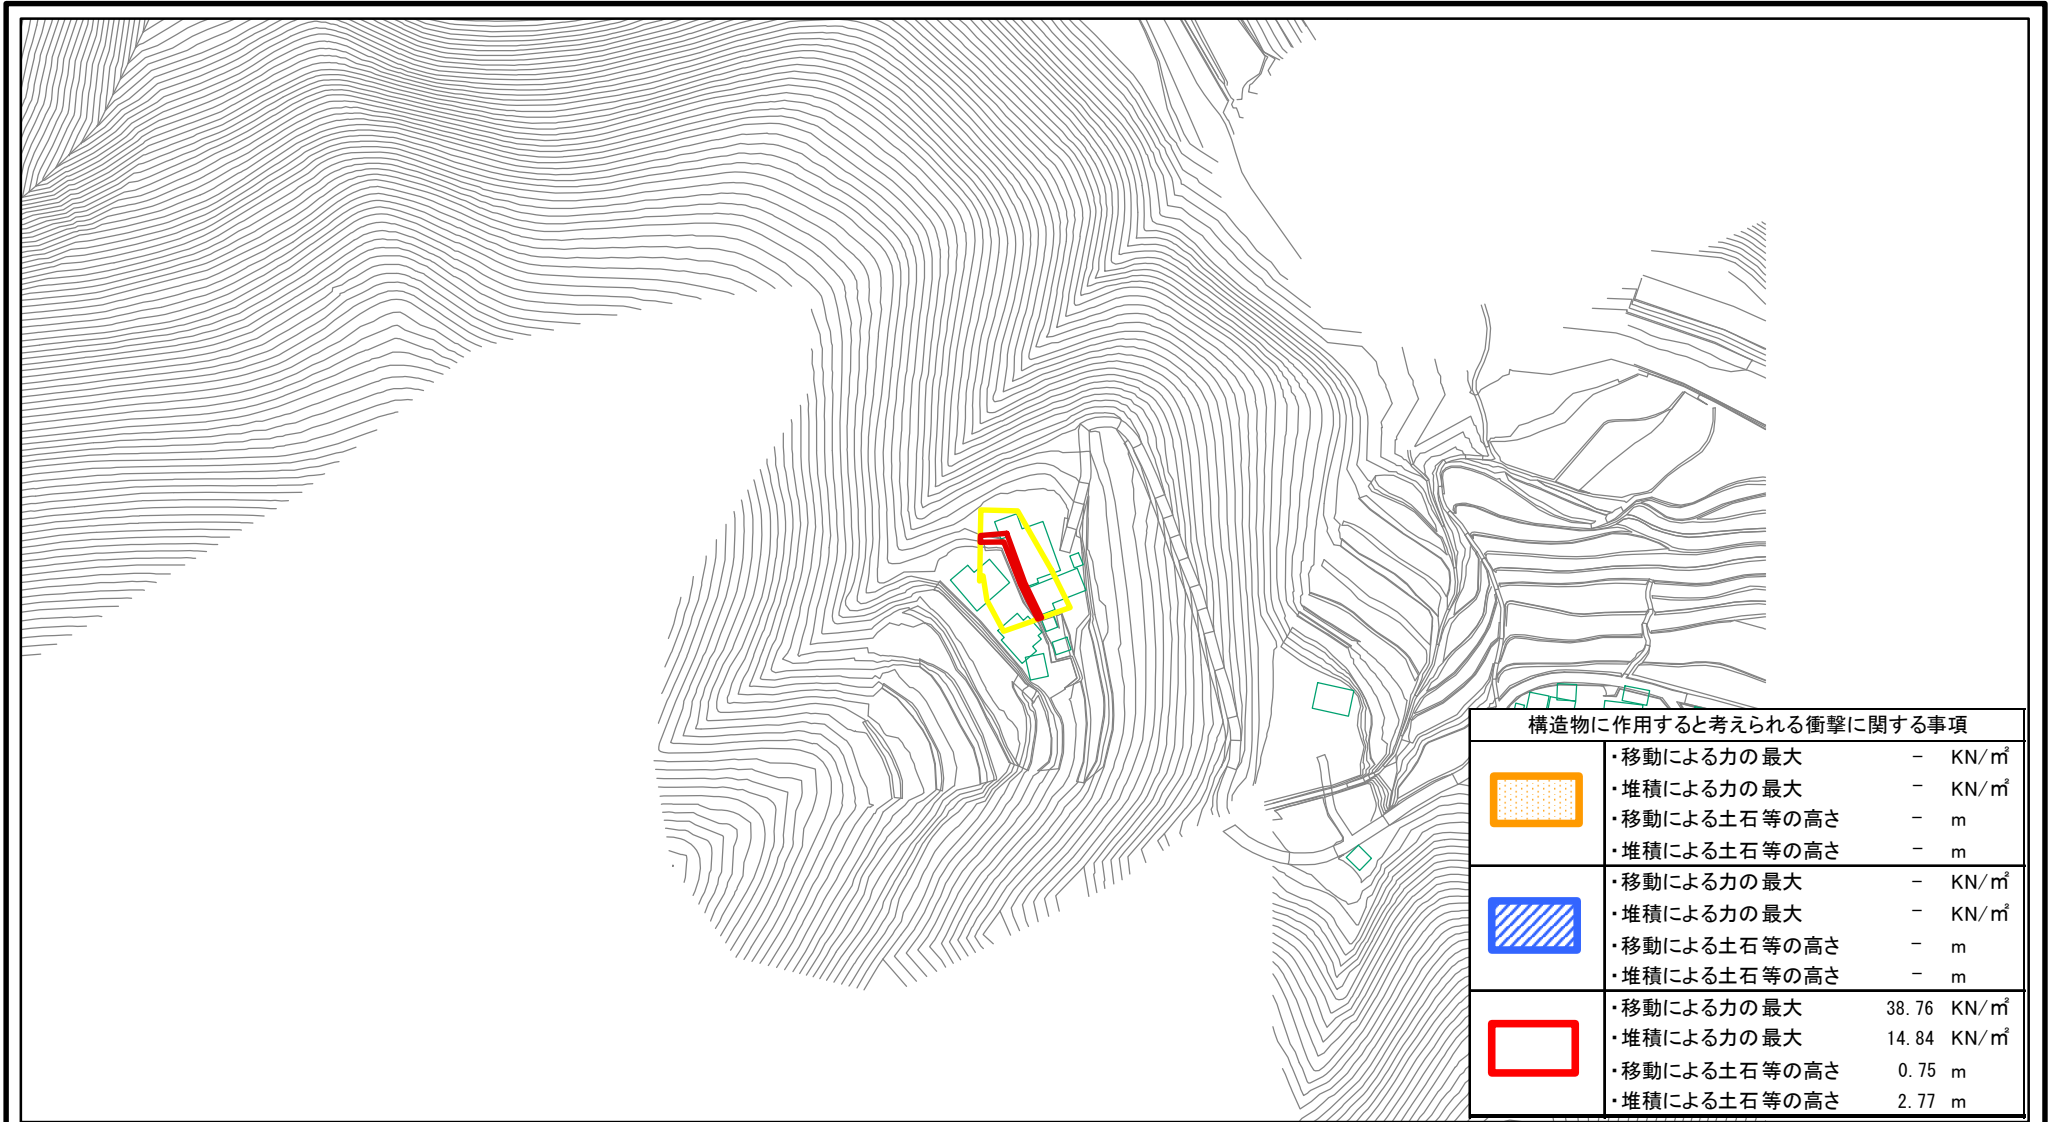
構造物に作用すると考えられる衝撃に関する事項

| | | | |
|---|---|---|---|
| | ・移動による力の最大 | － | KN/㎡ |
| | ・堆積による力の最大 | － | KN/㎡ |
| | ・移動による土石等の高さ | － | m |
| | ・堆積による土石等の高さ | － | m |
| | ・移動による力の最大 | － | KN/㎡ |
| | ・堆積による力の最大 | － | KN/㎡ |
| | ・移動による土石等の高さ | － | m |
| | ・堆積による土石等の高さ | － | m |
| | ・移動による力の最大 | 38.76 | KN/㎡ |
| | ・堆積による力の最大 | 14.84 | KN/㎡ |
| | ・移動による土石等の高さ | 0.75 | m |
| | ・堆積による土石等の高さ | 2.77 | m |